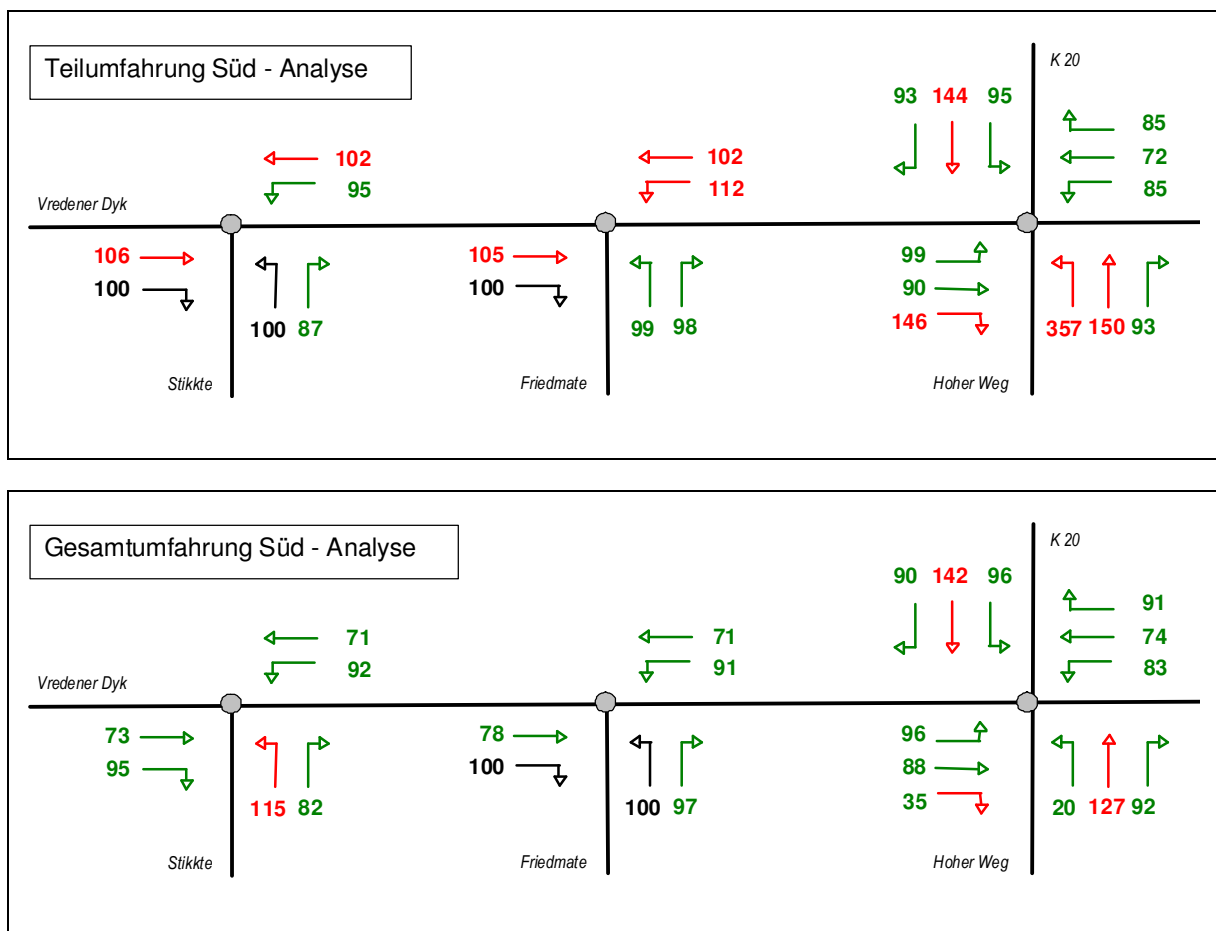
Teilumfahrung Süd - Analyse

K 20

93 144 95

85
72
85

102
95

102
112

Vredener Dyk

106
100

100 87

105
100

99 98

99
90
146

357 150 93

Stikkte

Friedmate

Hoher Weg

Gesamtumfahrung Süd - Analyse

K 20

90 142 96

91
74
83

71
92

71
91

Vredener Dyk

73
95

115 82

78
100

100 97

96
88
35

20 127 92

Stikkte

Friedmate

Hoher Weg